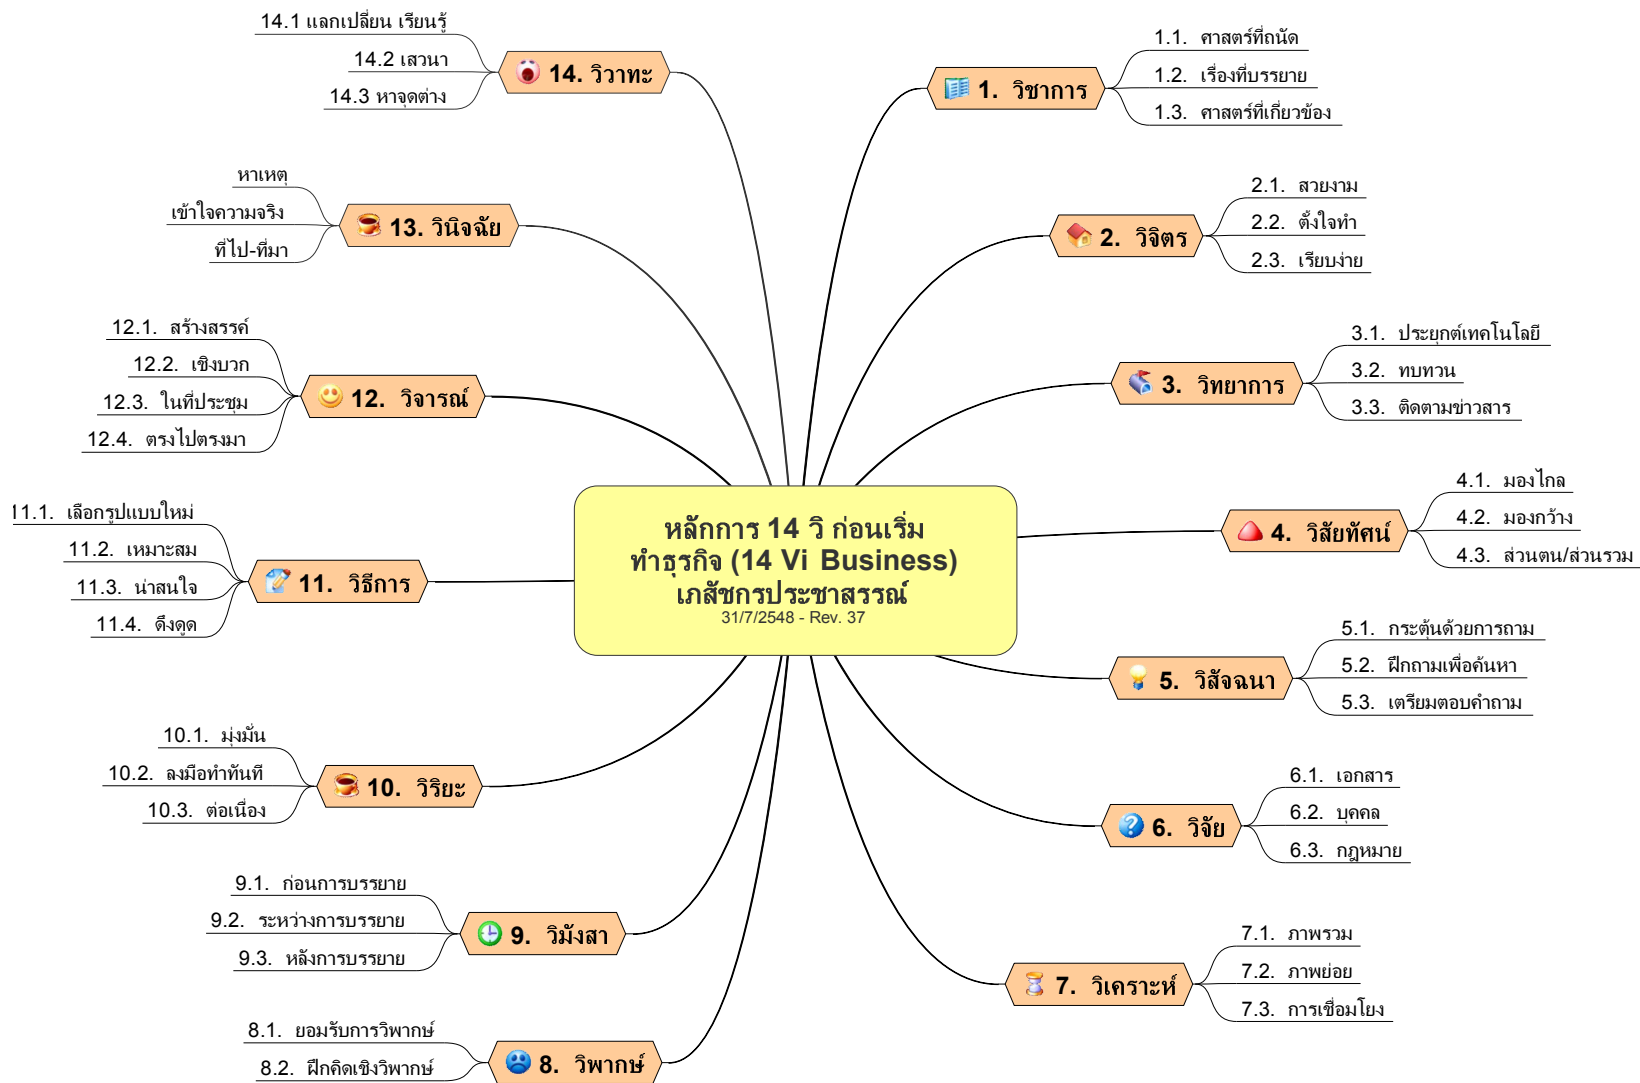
หลักการ 14 วิ ก่อนเริ่มทำธุรกิจ (14 Vi Business)
เภสัชกรประชาสรรณ์
31/7/2548 - Rev. 37

1. วิชาการ
1.1. ศาสตร์ที่ถนัด
1.2. เรื่องที่บรรยาย
1.3. ศาสตร์ที่เกี่ยวข้อง

2. วิจิตร
2.1. สวยงาม
2.2. ตั้งใจทำ
2.3. เรียบง่าย

3. วิทยาการ
3.1. ประยุกต์เทคโนโลยี
3.2. ทบทวน
3.3. ติดตามข่าวสาร

4. วิสัยทัศน์
4.1. มองไกล
4.2. มองกว้าง
4.3. ส่วนตน/ส่วนรวม

5. วิสัจฉนา
5.1. กระตุ้นด้วยการถาม
5.2. ฝึกถามเพื่อค้นหา
5.3. เตรียมตอบคำถาม

6. วิจัย
6.1. เอกสาร
6.2. บุคคล
6.3. กฎหมาย

7. วิเคราะห์
7.1. ภาพรวม
7.2. ภาพย่อย
7.3. การเชื่อมโยง

8. วิพากษ์
8.1. ยอมรับการวิพากษ์
8.2. ฝึกคิดเชิงวิพากษ์

9. วิมังสา
9.1. ก่อนการบรรยาย
9.2. ระหว่างการบรรยาย
9.3. หลังการบรรยาย

10. วิริยะ
10.1. มุ่งมั่น
10.2. ลงมือทำทันที
10.3. ต่อเนื่อง

11. วิธีการ
11.1. เลือกรูปแบบใหม่
11.2. เหมาะสม
11.3. น่าสนใจ
11.4. ดึงดูด

12. วิจารณ์
12.1. สร้างสรรค์
12.2. เชิงบวก
12.3. ในที่ประชุม
12.4. ตรงไปตรงมา

13. วินิจฉัย
หาเหตุ
เข้าใจความจริง
ที่ไป-ที่มา

14. วิวาทะ
14.1 แลกเปลี่ยน เรียนรู้
14.2 เสวนา
14.3 หาจุดต่าง